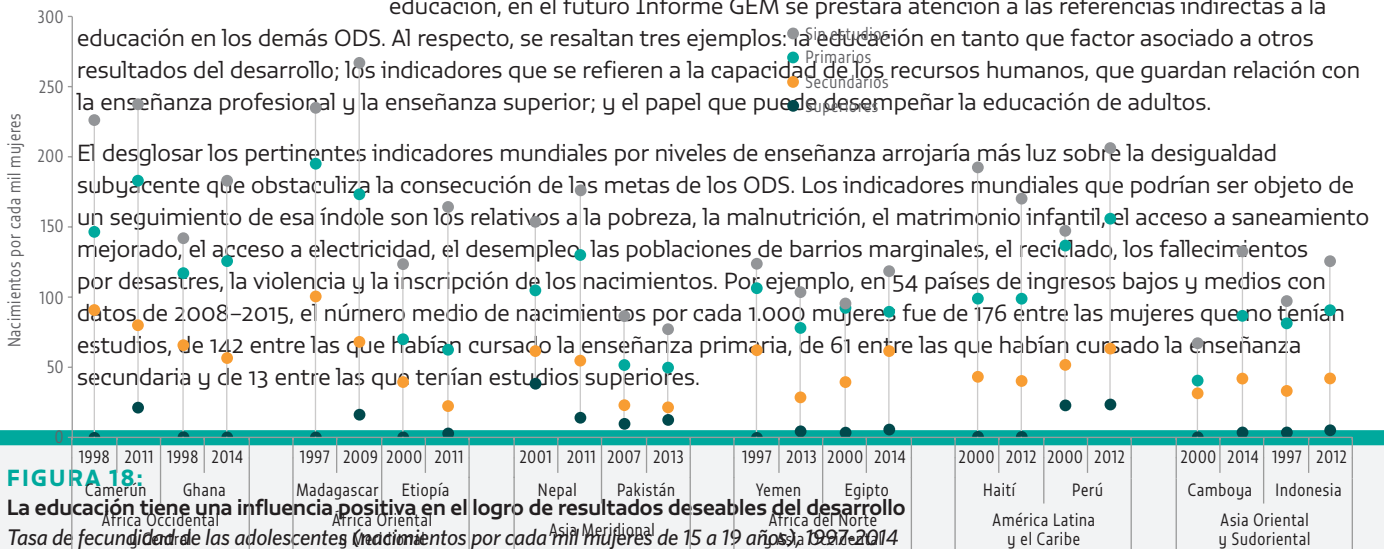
educación, en el futuro Informe GEM se prestará atención a las referencias indirectas a la educación en los demás ODS. Al respecto, se resaltan tres ejemplos: la educación en tanto que factor asociado a otros resultados del desarrollo; los indicadores que se refieren a la capacidad de los recursos humanos, que guardan relación con la enseñanza profesional y la enseñanza superior; y el papel que puede desempeñar la educación de adultos.

El desglosar los pertinentes indicadores mundiales por niveles de enseñanza arrojaría más luz sobre la desigualdad subyacente que obstaculiza la consecución de las metas de los ODS. Los indicadores mundiales que podrían ser objeto de un seguimiento de esa índole son los relativos a la pobreza, la malnutrición, el matrimonio infantil, el acceso a saneamiento mejorado, el acceso a electricidad, el desempleo, las poblaciones de barrios marginales, el reciclado, los fallecimientos por desastres, la violencia y la inscripción de los nacimientos. Por ejemplo, en 54 países de ingresos bajos y medios con datos de 2008–2015, el número medio de nacimientos por cada 1.000 mujeres fue de 176 entre las mujeres que no tenían estudios, de 142 entre las que habían cursado la enseñanza primaria, de 61 entre las que habían cursado la enseñanza secundaria y de 13 entre las que tenían estudios superiores.

Sin estudios
Primarios
Secundarios
Superiores

300
250
200
150
100
50
0
Nacimientos por cada mil mujeres

1998 2011 1998 2014 1997 2009 2000 2011 2001 2011 2007 2013 1997 2013 2000 2014 2000 2012 2000 2012 2000 2014 1997 2012

Camerún Ghana Madagascar Etiopía Nepal Pakistán Yemen Egipto Haití Perú Camboya Indonesia

África Occidental
África Oriental
Asia Meridional
África del Norte
América Latina y el Caribe
Asia Oriental y Sudoriental

FIGURA 18:
La educación tiene una influencia positiva en el logro de resultados deseables del desarrollo
Tasa de fecundidad de las adolescentes (nacimientos por cada mil mujeres de 15 a 19 años), 1997-2014